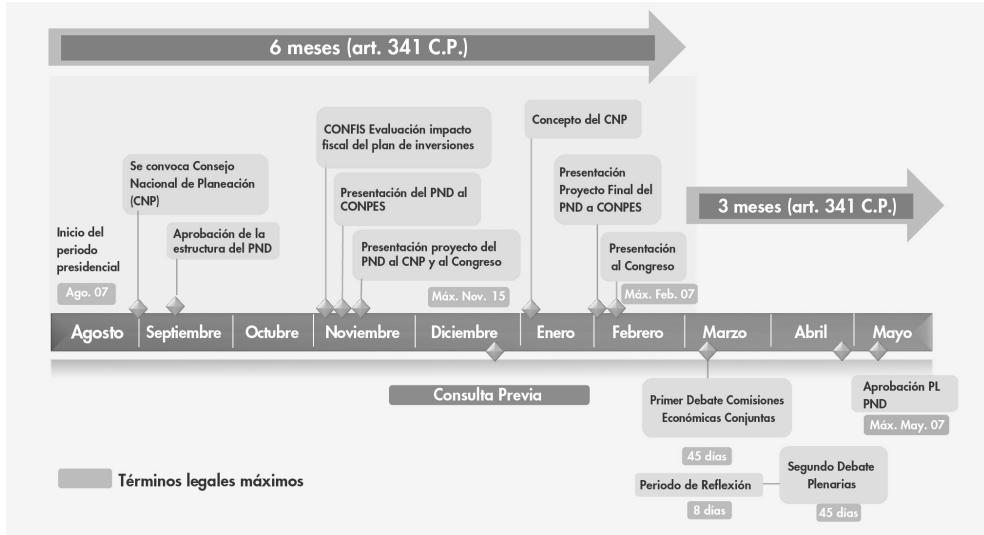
6 meses (art. 341 C.P.)

Inicio del periodo presidencial

Ago. 07

Se convoca Consejo Nacional de Planeación (CNP)

Aprobación de la estructura del PND

CONFIS Evaluación impacto fiscal del plan de inversiones

Presentación del PND al CONPES

Presentación proyecto del PND al CNP y al Congreso

Máx. Nov. 15

Concepto del CNP

Presentación Proyecto Final del PND a CONPES

Presentación al Congreso

Máx. Feb. 07

3 meses (art. 341 C.P.)

Agosto | Septiembre | Octubre | Noviembre | Diciembre | Enero | Febrero | Marzo | Abril | Mayo

Consulta Previa

Primer Debate Comisiones Económicas Conjuntas

45 días

Periodo de Reflexión

8 días

Segundo Debate Plenarias

45 días

Aprobación PL PND

Máx. May. 07

Términos legales máximos